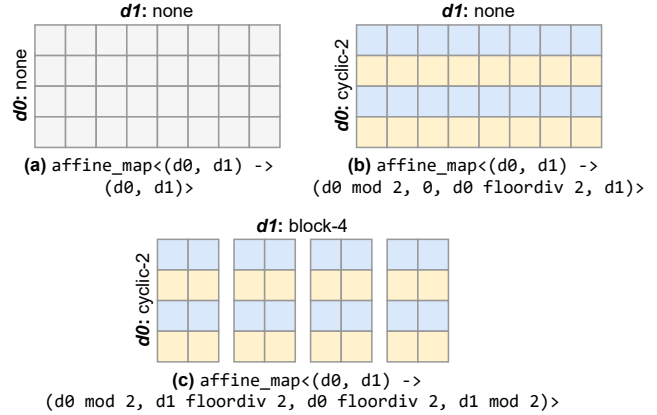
d1: none

d0: none

(a) affine_map<(d0, d1) -> (d0, d1)>

d1: none

d0: cyclic-2

(b) affine_map<(d0, d1) -> (d0 mod 2, 0, d0 floordiv 2, d1)>

d1: block-4

d0: cyclic-2

(c) affine_map<(d0, d1) -> (d0 mod 2, d1 floordiv 2, d0 floordiv 2, d1 mod 2)>